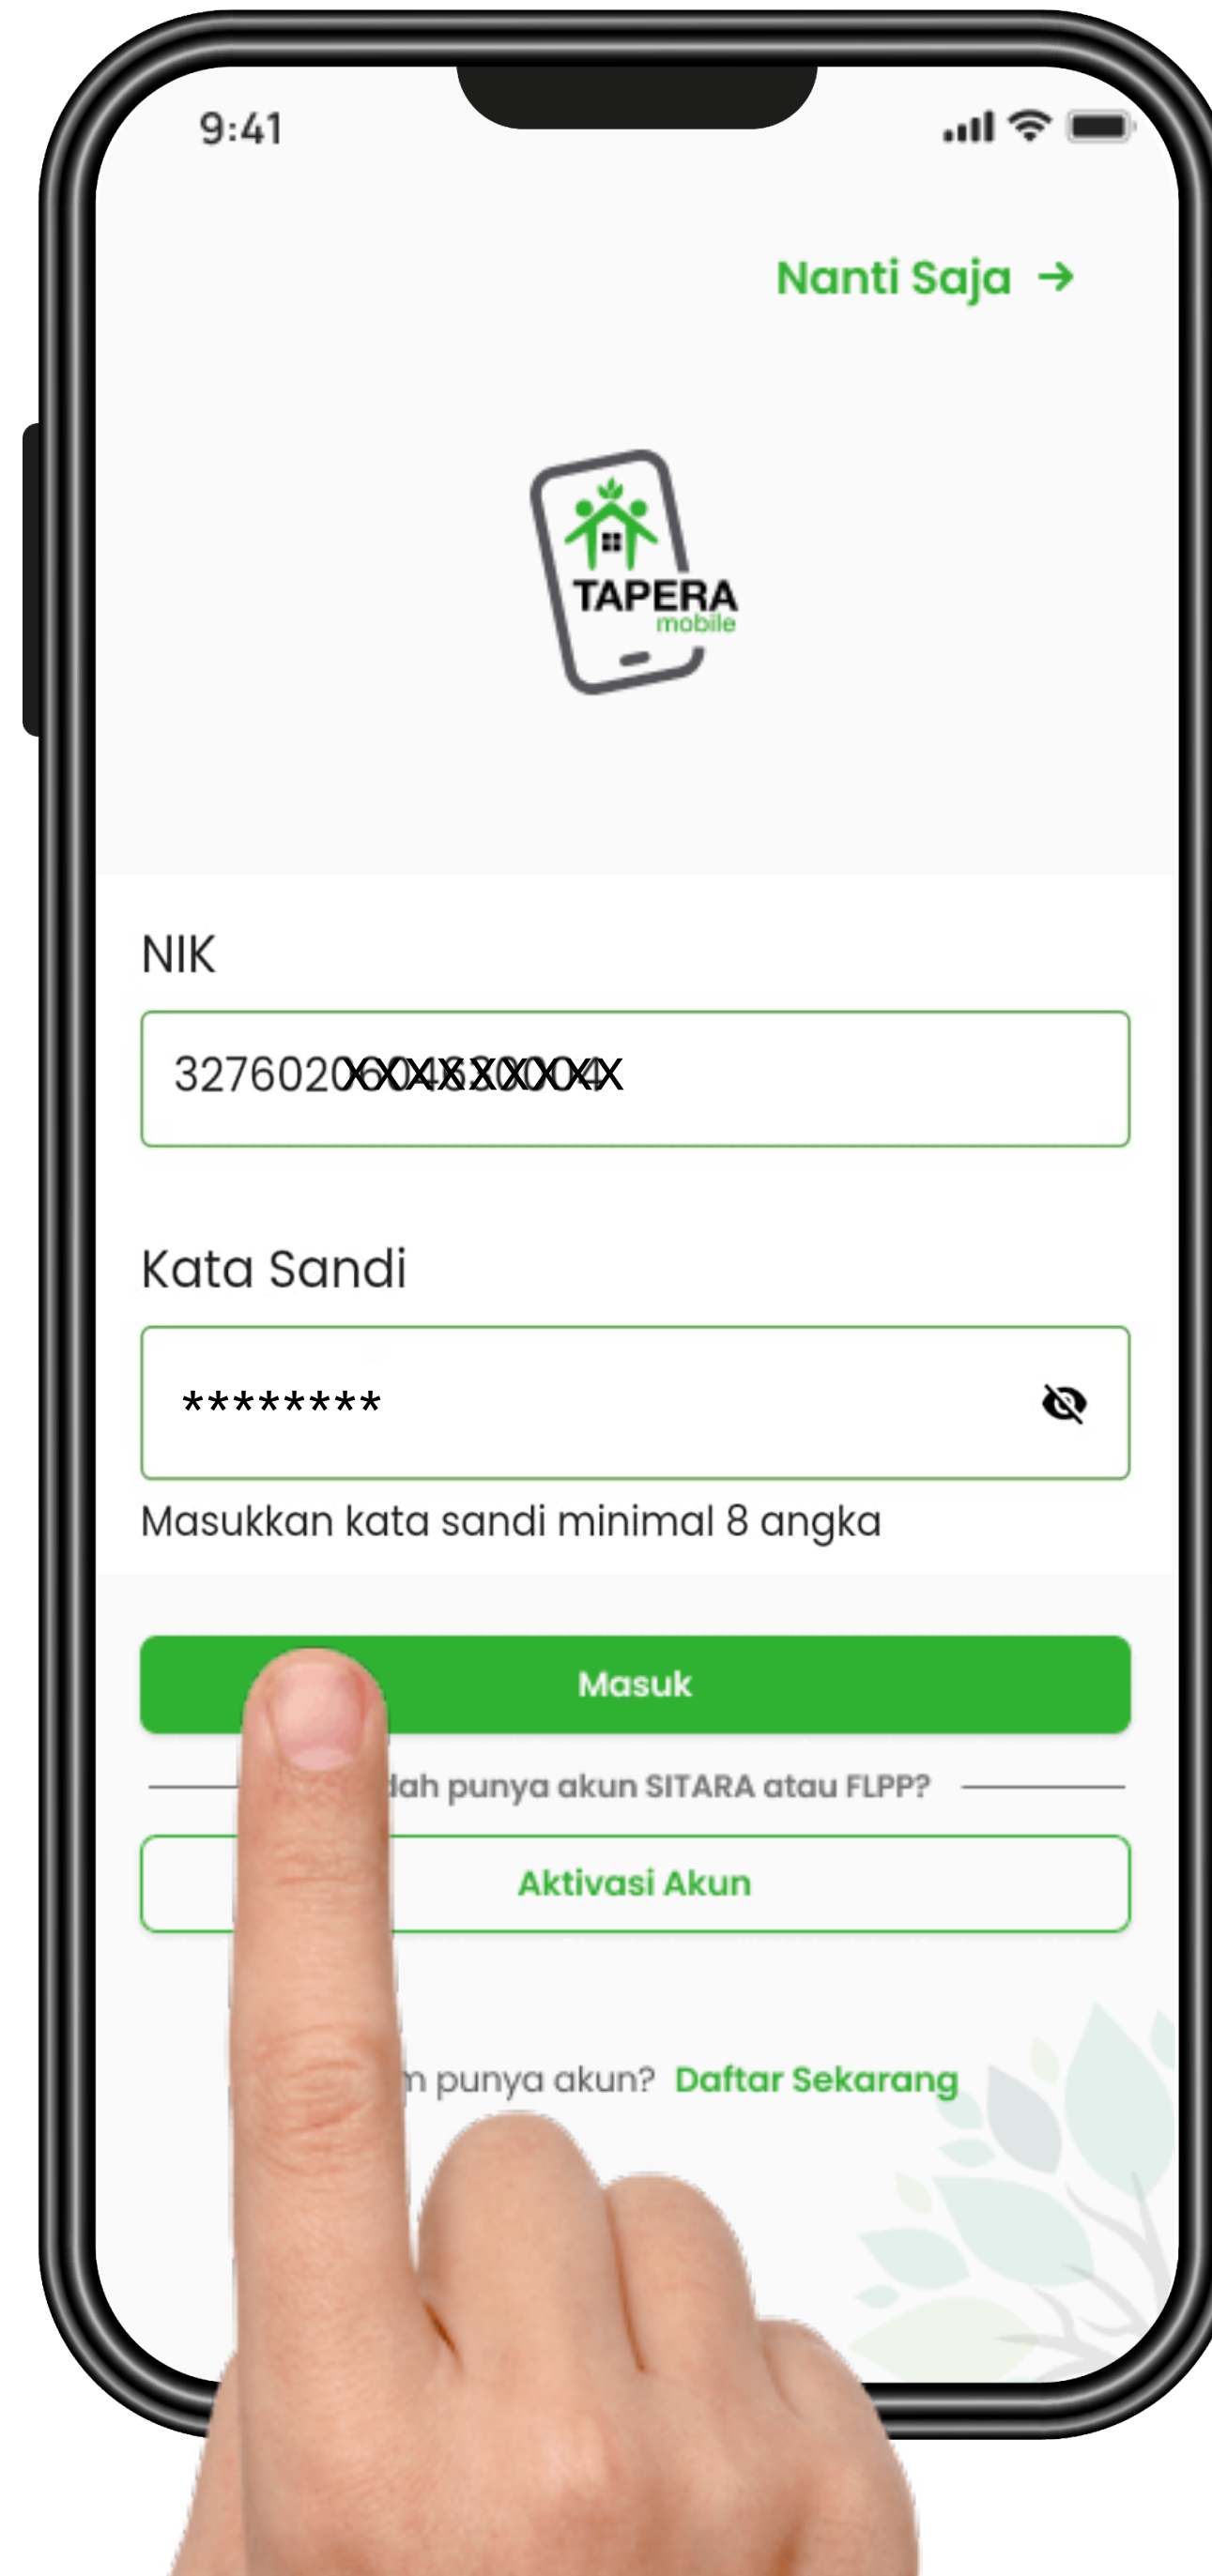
9:41

Nanti Saja →

TAPERA mobile

NIK

327602XXXXXXXXXX

Kata Sandi

********

Masukkan kata sandi minimal 8 angka

Masuk

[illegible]dah punya akun SITARA atau FLPP?

Aktivasi Akun

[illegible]m punya akun? Daftar Sekarang